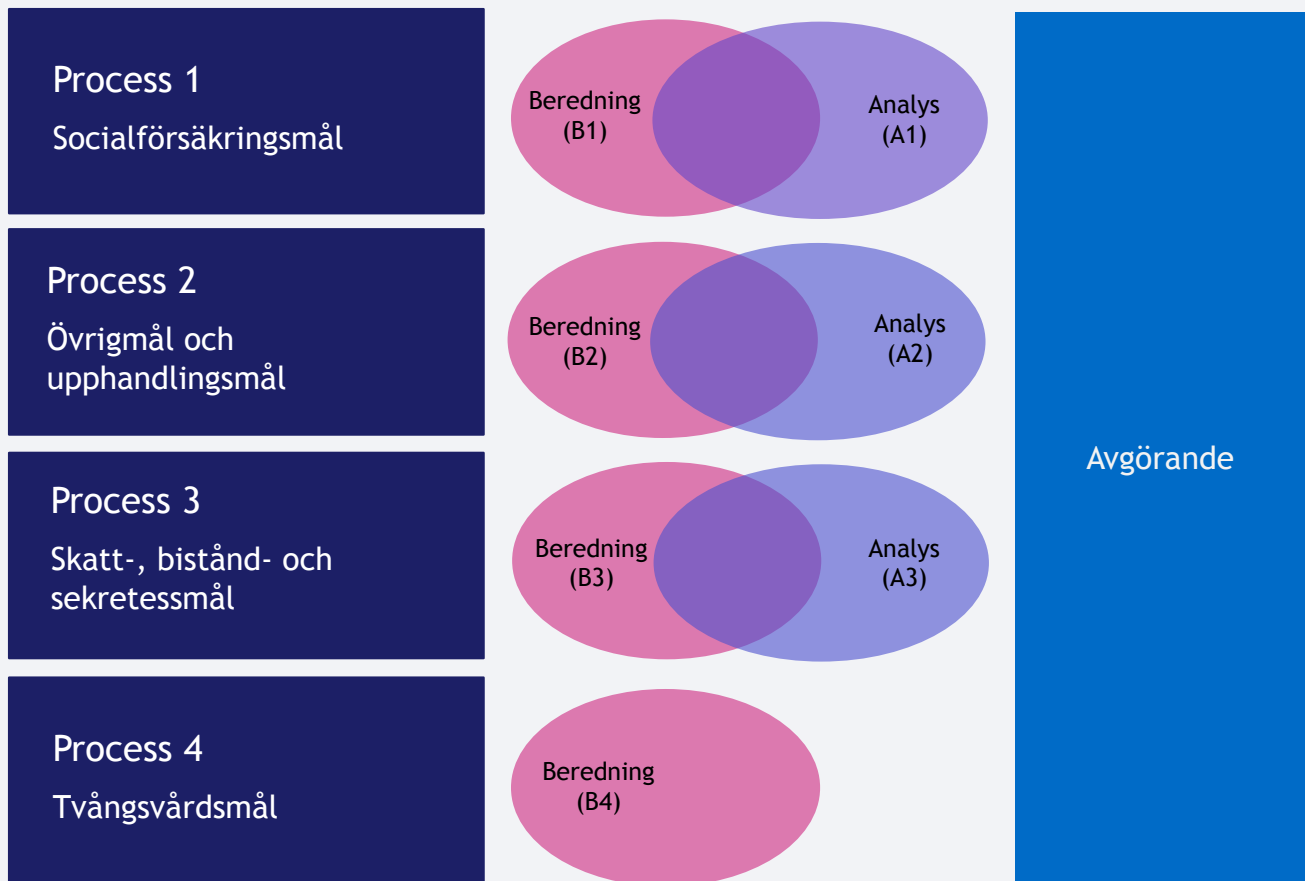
Process 1
Socialförsäkringsmål

Beredning (B1)

Analys (A1)

Process 2
Övrigmål och upphandlingsmål

Beredning (B2)

Analys (A2)

Process 3
Skatt-, bistånd- och sekretessmål

Beredning (B3)

Analys (A3)

Process 4
Tvångsvårdsmål

Beredning (B4)

Avgörande